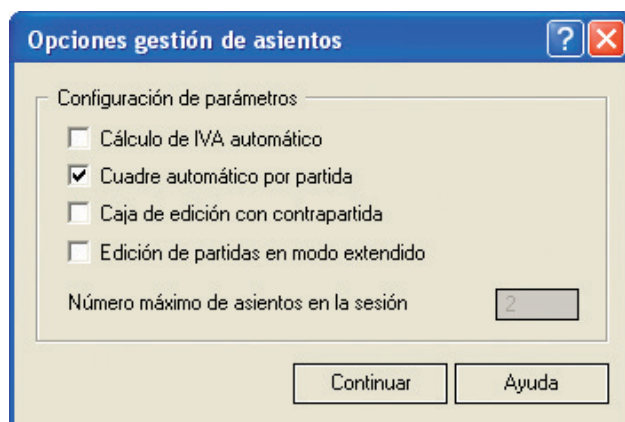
Opciones gestión de asientos

?

Configuración de parámetros

Cálculo de IVA automático

Cuadre automático por partida

Caja de edición con contrapartida

Edición de partidas en modo extendido

Número máximo de asientos en la sesión 2

Continuar

Ayuda